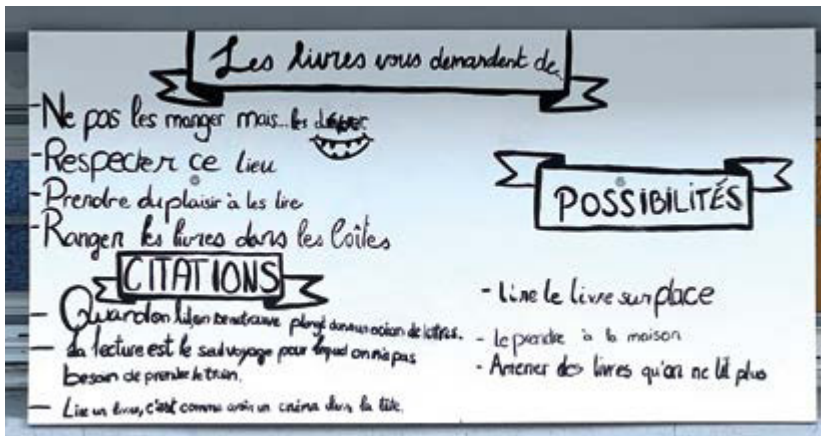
Les livres vous demandent de

-Ne pas les manger mais... les dévorer
-Respecter ce lieu
-Prendre du plaisir à les lire
-Ranger les livres dans les boîtes

POSSIBILITÉS

CITATIONS

- Quand on lit un bon livre on se trouve plongé dans un océan de lettres.
- La lecture est le seul voyage pour lequel on n'a pas besoin de prendre le train.
- Lire un livre, c'est comme avoir un cinéma dans la tête.

- Lire le livre sur place
- le prendre à la maison
- Amener des livres qu'on ne lit plus